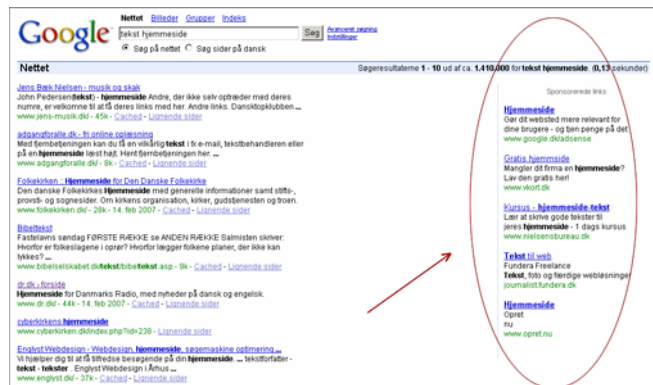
Google

Nettet Billeder Grupper Indeks

tekst hjemmeside Søg Avanceret søgning Indstillinger

Søg på nettet Søg sider på dansk

Nettet

Søgeresultaterne 1 - 10 ud af ca. 1.410.000 for tekst hjemmeside. (0,13 sekunder)

Jens Bæk Nielsen - musik og skak
John Pedersen(tekst) - hjemmeside Andre, der ikke selv optræder med deres numre, er velkomne til at få deres links med her. Andre links. Dansktopklubben ...
www.jens-musik.dk/ - 45k - Cached - Lignende sider

adgangforalle.dk - fri online oplæsning
Med fjernbetjeningen kan du få en vilkårlig tekst i fx e-mail, tekstbehandleren eller på en hjemmeside læst højt. Hent fjernbetjeningen her. ...
www.adgangforalle.dk/ - 8k - Cached - Lignende sider

Folkekirken :: Hjemmeside for Den Danske Folkekirke
Den Danske Folkekirkes Hjemmeside med generelle informationer samt stifts-, provsti- og sognesider. Om kirkens organisation, kirker, gudstjenesten og troen.
www.folkekirken.dk/ - 28k - 14. feb 2007 - Cached - Lignende sider

Bibeltekst
Fastelavns søndag FØRSTE RÆKKE se ANDEN RÆKKE Salmisten skriver: Hvorfor er folkeslagene i oprør? Hvorfor lægger folkene planer, der ikke kan lykkes? ...
www.bibelselskabet.dk/tekst/bibeltekst.asp - 9k - Cached - Lignende sider

dr.dk - forside
Hjemmeside for Danmarks Radio, med nyheder på dansk og engelsk.
www.dr.dk/ - 44k - 14. feb 2007 - Cached - Lignende sider

cyberkirkens hjemmeside
www.cyberkirken.dk/index.php?id=238 - Lignende sider

Englyst Webdesign - Webdesign, hjemmeside, søgemaskine optimering ...
Vi hjælper dig til at få tilfredse besøgende på din hjemmeside. ... teksttorfatter - tekst - tekster . Englyst Webdesign i Århus ...
www.englyst.dk/ - 37k - Cached - Lignende sider

Sponsorerede links

Hjemmeside
Gør dit websted mere relevant for dine brugere - og tjen penge på det
www.google.dk/adsense

Gratis hjemmeside
Mangler dit firma en hjemmeside? Lav den gratis her!
www.vkort.dk

Kursus - hjemmeside-tekst
Lær at skrive gode tekster til jeres hjemmeside - 1 dags kursus
www.nielsensbureau.dk

Tekst til web
Fundera Freelance
Tekst, foto og færdige websløsninger
journalist.fundera.dk

Hjemmeside
Opret
nu
www.opret.nu